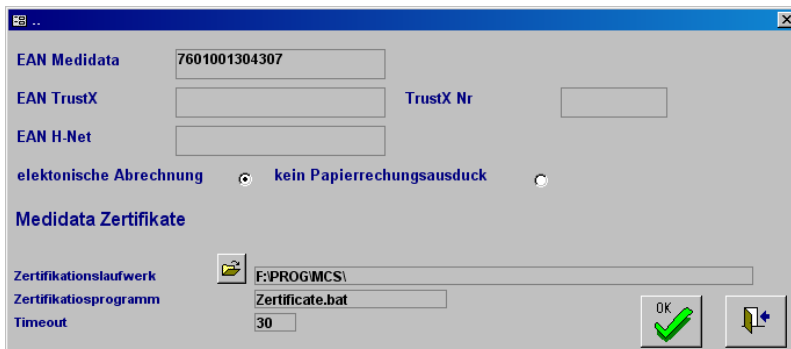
..

EAN Medidata 7601001304307

EAN TrustX

TrustX Nr

EAN H-Net

elektonische Abrechnung

kein Papierrechungsausduck

Medidata Zertifikate

Zertifikationslaufwerk F:\PROG\MCS\

Zertifikatiosprogramm Zertificate.bat

Timeout 30

OK